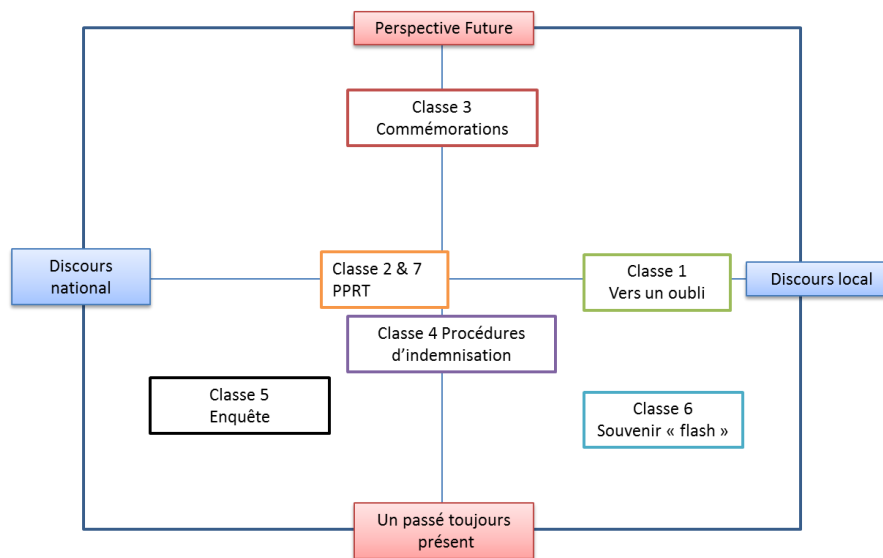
Perspective Future

Classe 3
Commémorations

Discours national

Classe 2 & 7
PPRT

Classe 1
Vers un oubli

Discours local

Classe 4 Procédures d'indemnisation

Classe 5
Enquête

Classe 6
Souvenir « flash »

Un passé toujours présent